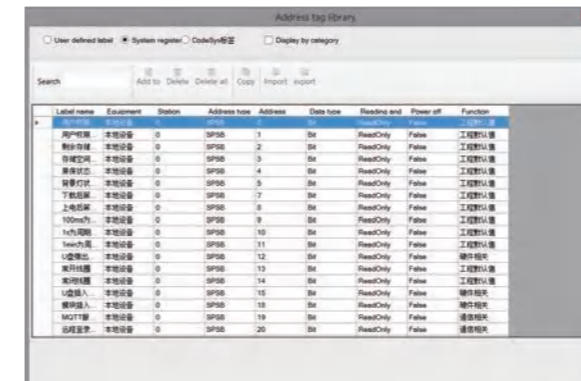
Address tag library

User defined label   System register   CodeSys标签   Display by category

Search   Add to   Delete   Delete all   Copy   Import   export

| Label name | Equipment | Station | Address type | Address | Data type | Reading and | Power off | Function |
|---|---|---|---|---|---|---|---|---|
| 用户权限... | 本地设备 | 0 | SPSB | 0 | Bit | ReadOnly | False | 工程默认值 |
| 用户权限... | 本地设备 | 0 | SPSB | 1 | Bit | ReadOnly | False | 工程默认值 |
| 剩余存储... | 本地设备 | 0 | SPSB | 2 | Bit | ReadOnly | False | 工程默认值 |
| 存储空间... | 本地设备 | 0 | SPSB | 3 | Bit | ReadOnly | False | 工程默认值 |
| 屏保状态... | 本地设备 | 0 | SPSB | 4 | Bit | ReadOnly | False | 工程默认值 |
| 背景灯状... | 本地设备 | 0 | SPSB | 5 | Bit | ReadOnly | False | 工程默认值 |
| 下载前... | 本地设备 | 0 | SPSB | 7 | Bit | ReadOnly | False | 工程默认值 |
| 上电后... | 本地设备 | 0 | SPSB | 8 | Bit | ReadOnly | False | 工程默认值 |
| 100ms为... | 本地设备 | 0 | SPSB | 9 | Bit | ReadOnly | False | 工程默认值 |
| 1s为周期... | 本地设备 | 0 | SPSB | 10 | Bit | ReadOnly | False | 工程默认值 |
| 1min为周... | 本地设备 | 0 | SPSB | 11 | Bit | ReadOnly | False | 工程默认值 |
| U盘弹出... | 本地设备 | 0 | SPSB | 12 | Bit | ReadOnly | False | 硬件相关 |
| 来网线... | 本地设备 | 0 | SPSB | 13 | Bit | ReadOnly | False | 工程默认值 |
| 来网络... | 本地设备 | 0 | SPSB | 14 | Bit | ReadOnly | False | 工程默认值 |
| U盘插入... | 本地设备 | 0 | SPSB | 15 | Bit | ReadOnly | False | 硬件相关 |
| 键盘插入... | 本地设备 | 0 | SPSB | 18 | Bit | ReadOnly | False | 硬件相关 |
| MQTT服... | 本地设备 | 0 | SPSB | 19 | Bit | ReadOnly | False | 通信相关 |
| 远程监控... | 本地设备 | 0 | SPSB | 20 | Bit | ReadOnly | False | 通信相关 |